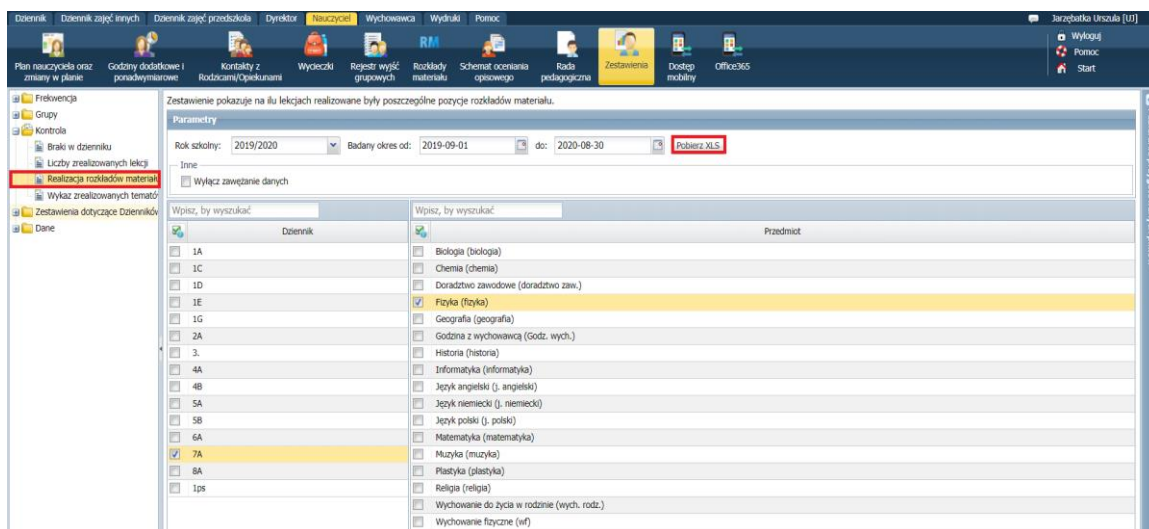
Dziennik | Dziennik zajęć innych | Dziennik zajęć przedszkola | Dyrektor | Nauczyciel | Wychowawca | Wydruki | Pomoc

Jarzębatka Urszula [UJ]

Plan nauczyciela oraz zmiany w planie | Godziny dodatkowe i ponadwymiarowe | Kontakty z Rodzicami/Opiekunami | Wycieczki | Rejestr wyjść grupowych | Rozkłady materiału | Schemat oceniania opisowego | Rada pedagogiczna | Zestawienia | Dostęp mobilny | Office365

Wyloguj
Pomoc
Start

Frekwencja
Grupy
Kontrola
Braki w dzienniku
Liczby zrealizowanych lekcji
Realizacja rozkładów materiału
Wykaz zrealizowanych tematów
Zestawienia dotyczące Dzienników
Dane

Zestawienie pokazuje na ilu lekcjach realizowane były poszczególne pozycje rozkładów materiału.

Parametry

Rok szkolny: 2019/2020 Badany okres od: 2019-09-01 do: 2020-08-30 Pobierz XLS

Inne
Wyłącz zawężanie danych

Wpisz, by wyszukać

| Dziennik |
|---|
| 1A |
| 1C |
| 1D |
| 1E |
| 1G |
| 2A |
| 3. |
| 4A |
| 4B |
| 5A |
| 5B |
| 6A |
| 7A |
| 8A |
| 1ps |

Wpisz, by wyszukać

| Przedmiot |
|---|
| Biologia (biologia) |
| Chemia (chemia) |
| Doradztwo zawodowe (doradztwo zaw.) |
| Fizyka (fizyka) |
| Geografia (geografia) |
| Godzina z wychowawcą (Godz. wych.) |
| Historia (historia) |
| Informatyka (informatyka) |
| Język angielski (j. angielski) |
| Język niemiecki (j. niemiecki) |
| Język polski (j. polski) |
| Matematyka (matematyka) |
| Muzyka (muzyka) |
| Plastyka (plastyka) |
| Religia (religia) |
| Wychowanie do życia w rodzinie (wych. rodz.) |
| Wychowanie fizyczne (wf) |